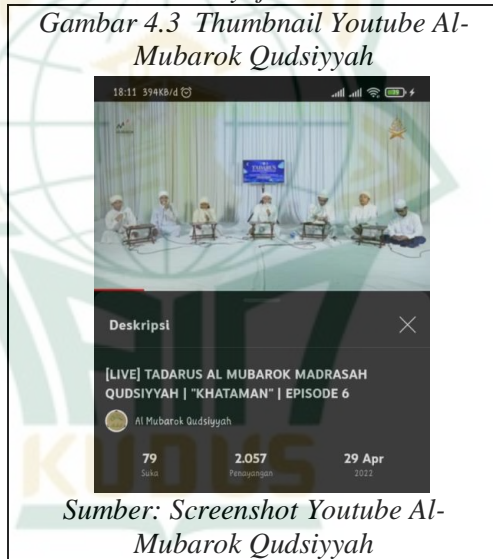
Gambar 4.3 Thumbnail Youtube Al-Mubarok Qudsiyyah

18:11 394KB/d

TADARUS

Deskripsi

[LIVE] TADARUS AL MUBAROK MADRASAH QUDSIYYAH | "KHATAMAN" | EPISODE 6

Al Mubarok Qudsiyyah

| 79 | 2.057 | 29 Apr |
|---|---|---|
| Suka | Penayangan | 2022 |

Sumber: Screenshot Youtube Al-Mubarok Qudsiyyah